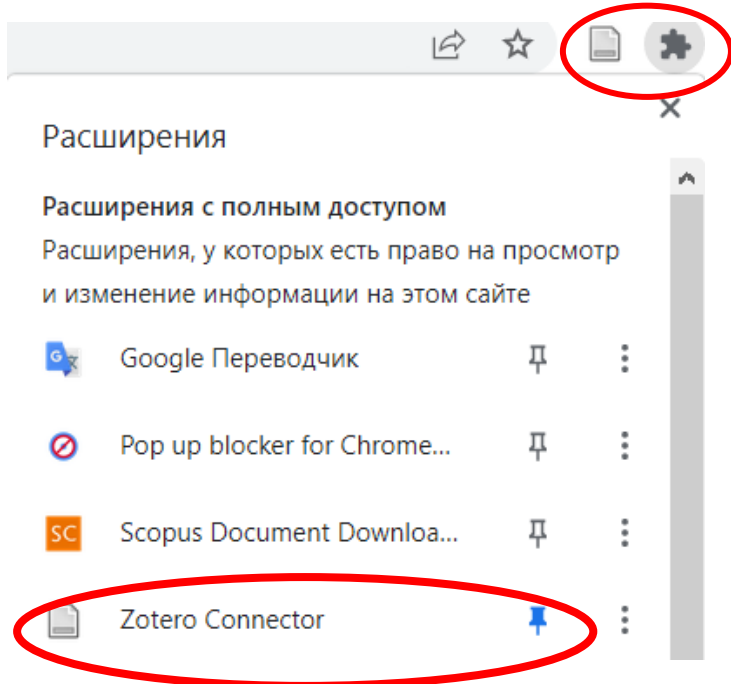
Расширения

Расширения с полным доступом

Расширения, у которых есть право на просмотр и изменение информации на этом сайте

Google Переводчик

Pop up blocker for Chrome...

SC Scopus Document Downloa...

Zotero Connector